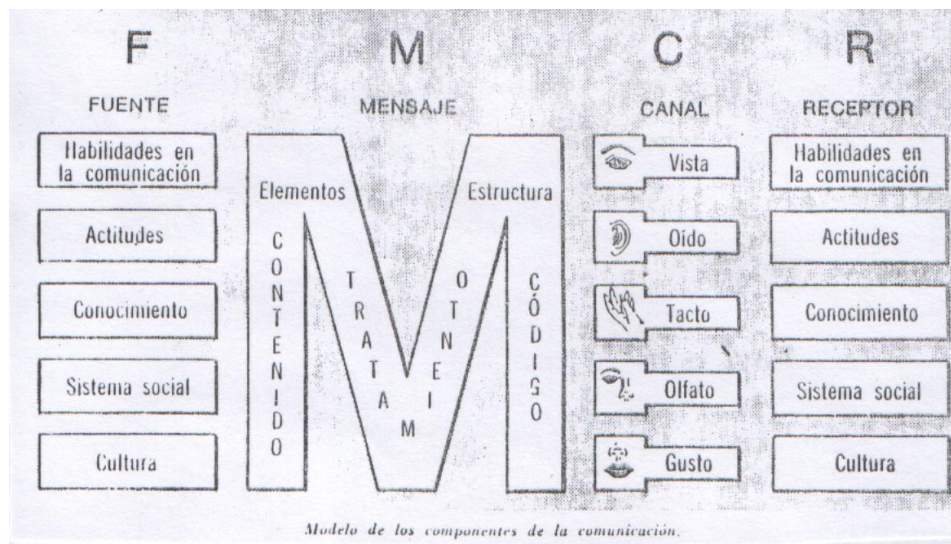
F M C R

FUENTE

Habilidades en la comunicación

Actitudes

Conocimiento

Sistema social

Cultura

MENSAJE

Elementos

Estructura

CONTENIDO

TRATAMIENTO

CÓDIGO

CANAL

Vista

Oído

Tacto

Olfato

Gusto

RECEPTOR

Habilidades en la comunicación

Actitudes

Conocimiento

Sistema social

Cultura

Modelo de los componentes de la comunicación.